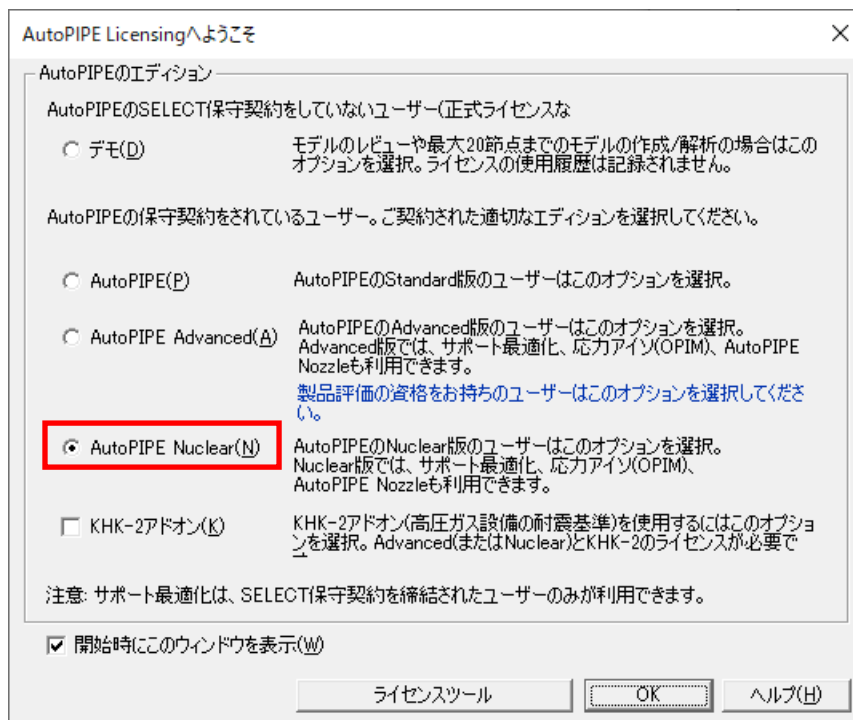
AutoPIPE Licensingへようこそ

×

AutoPIPEのエディション

AutoPIPEのSELECT保守契約をしていないユーザー(正式ライセンスな

デモ(D) モデルのレビューや最大20節点までのモデルの作成/解析の場合はこのオプションを選択。ライセンスの使用履歴は記録されません。

AutoPIPEの保守契約をされているユーザー。ご契約された適切なエディションを選択してください。

AutoPIPE(P) AutoPIPEのStandard版のユーザーはこのオプションを選択。

AutoPIPE Advanced(A) AutoPIPEのAdvanced版のユーザーはこのオプションを選択。Advanced版では、サポート最適化、応力アイソ(OPIM)、AutoPIPE Nozzleも利用できます。

製品評価の資格をお持ちのユーザーはこのオプションを選択してください。

AutoPIPE Nuclear(N) AutoPIPEのNuclear版のユーザーはこのオプションを選択。Nuclear版では、サポート最適化、応力アイソ(OPIM)、AutoPIPE Nozzleも利用できます。

KHK-2アドオン(K) KHK-2アドオン(高圧ガス設備の耐震基準)を使用するにはこのオプションを選択。Advanced(またはNuclear)とKHK-2のライセンスが必要で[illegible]

注意: サポート最適化は、SELECT保守契約を締結されたユーザーのみが利用できます。

開始時にこのウィンドウを表示(W)

ライセンスツール OK ヘルプ(H)